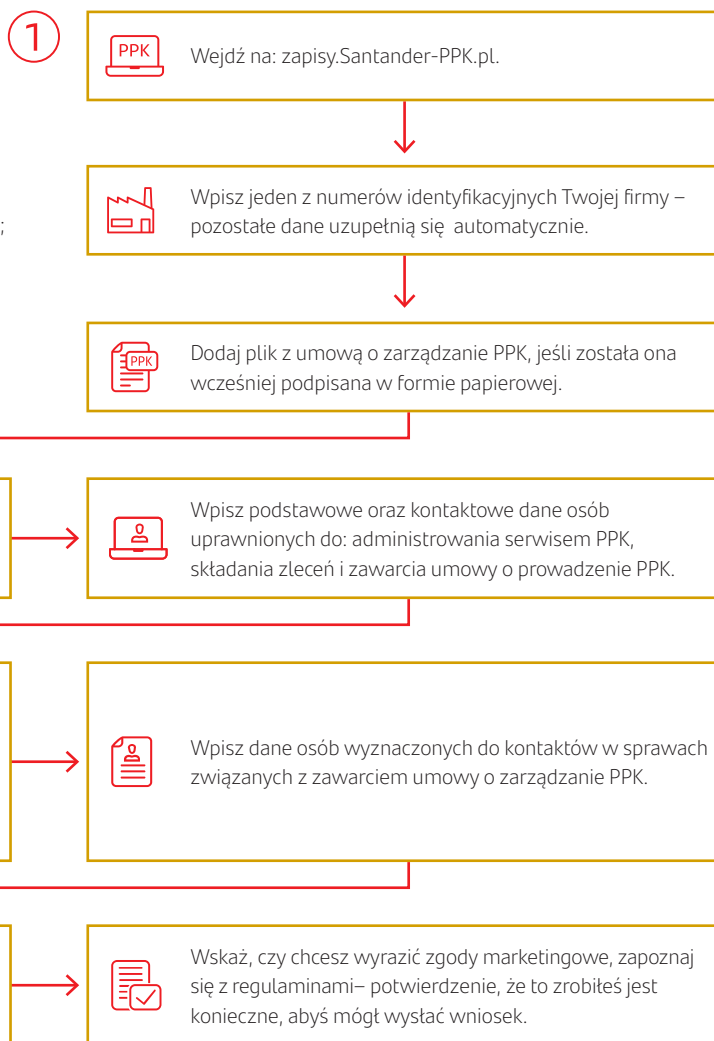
1

PPK

Wejdź na: zapisy.Santander-PPK.pl.

;

Wpisz jeden z numerów identyfikacyjnych Twojej firmy – pozostałe dane uzupełnią się automatycznie.

PPK

Dodaj plik z umową o zarządzanie PPK, jeśli została ona wcześniej podpisana w formie papierowej.

Wpisz podstawowe oraz kontaktowe dane osób uprawnionych do: administrowania serwisem PPK, składania zleceń i zawarcia umowy o prowadzenie PPK.

Wpisz dane osób wyznaczonych do kontaktów w sprawach związanych z zawarciem umowy o zarządzanie PPK.

Wskaż, czy chcesz wyrazić zgody marketingowe, zapoznaj się z regulaminami– potwierdzenie, że to zrobiłeś jest konieczne, abyś mógł wysłać wniosek.